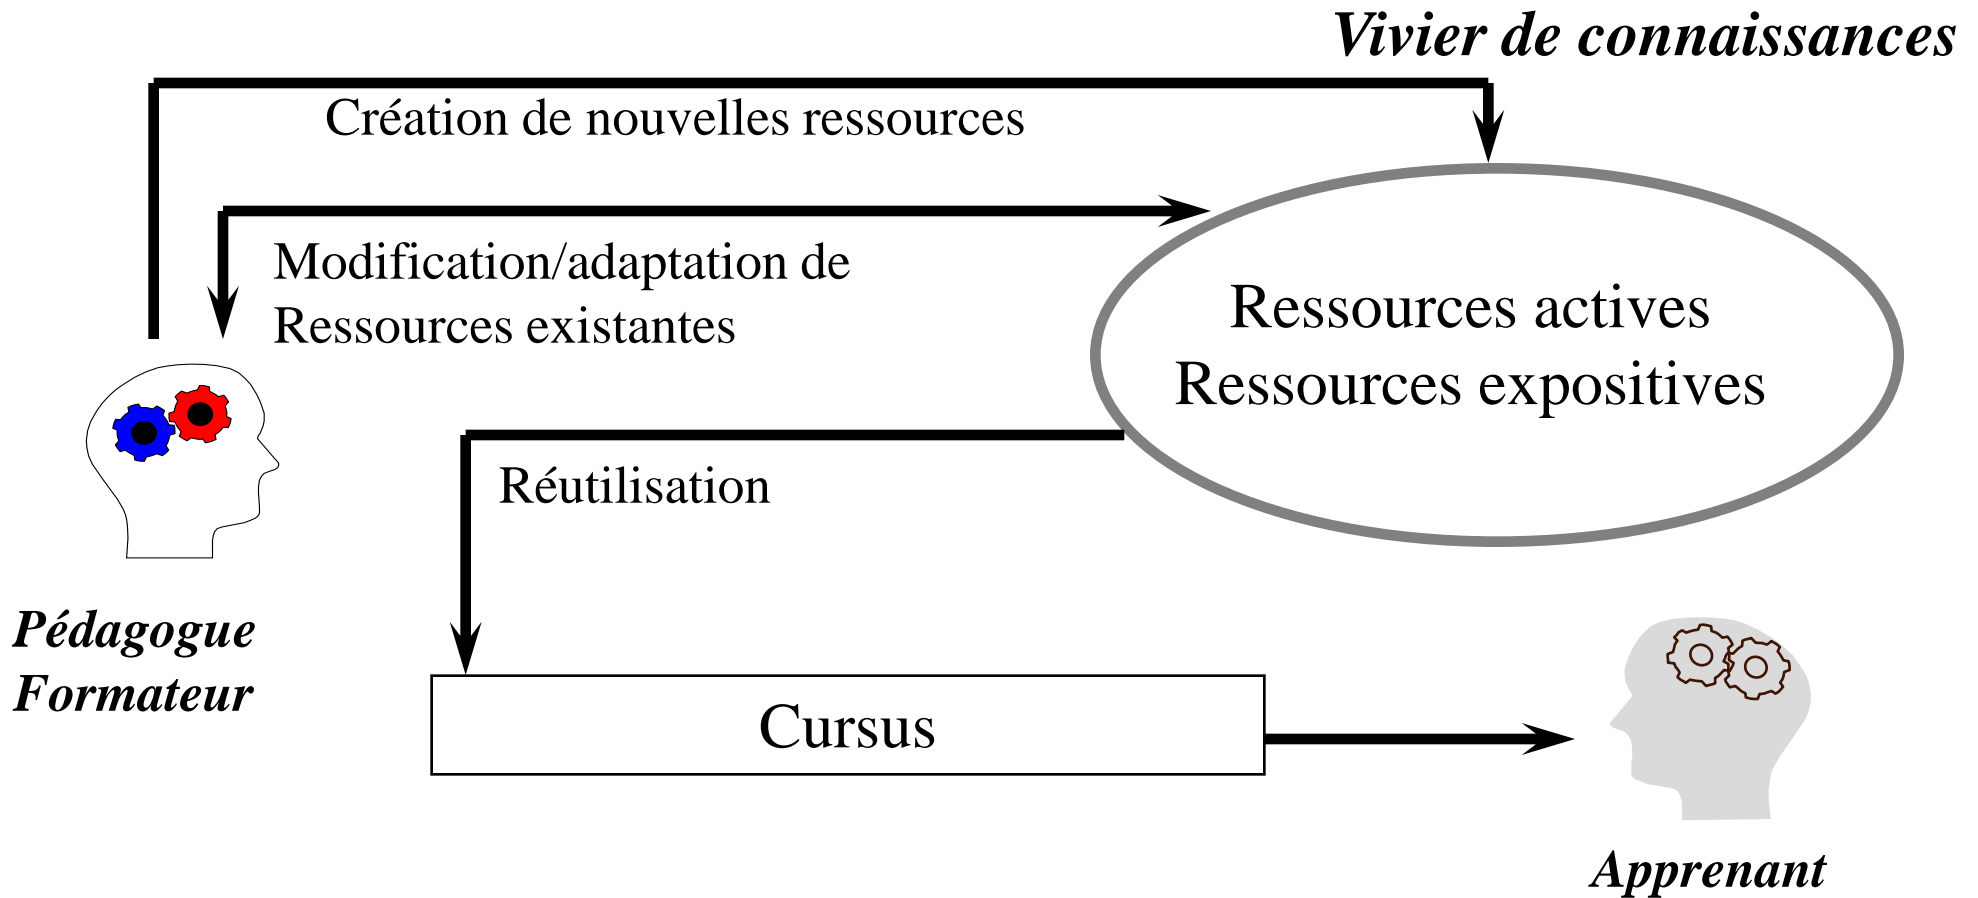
Vivier de connaissances

Création de nouvelles ressources

Modification/adaptation de Ressources existantes

Ressources actives
Ressources expositives

Réutilisation

Pédagogue
Formateur

Cursus

Apprenant